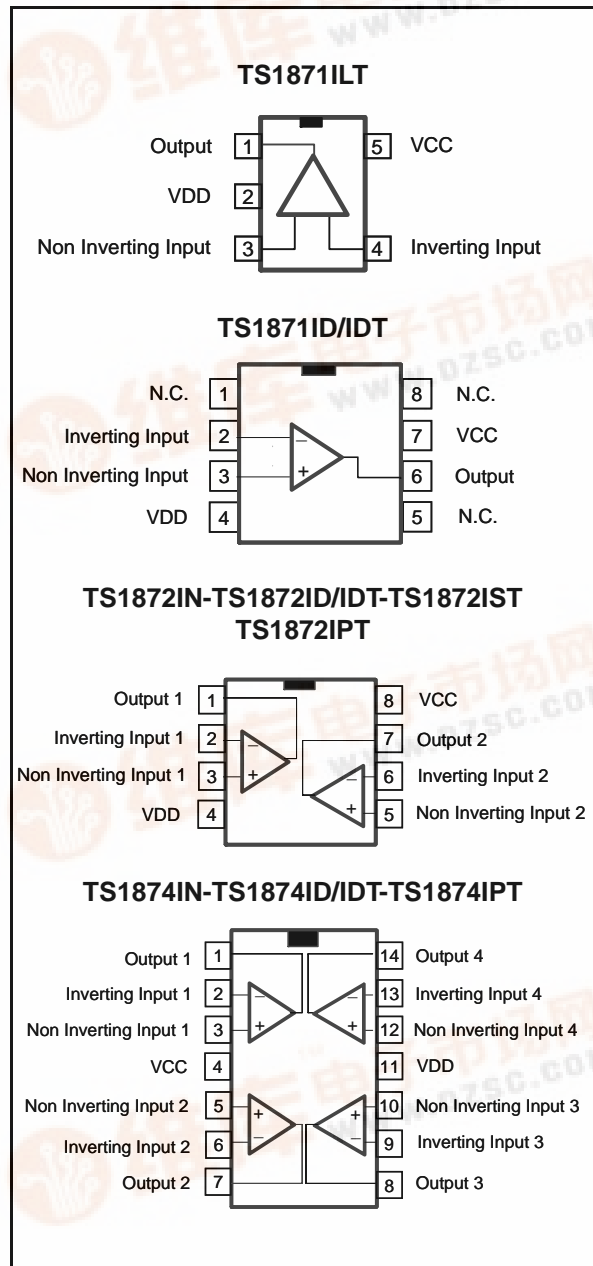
TS1871ILT

Output 1
VDD 2
Non Inverting Input 3
5 VCC
4 Inverting Input

TS1871ID/IDT

N.C. 1
Inverting Input 2
Non Inverting Input 3
VDD 4
8 N.C.
7 VCC
6 Output
5 N.C.
–
+

TS1872IN-TS1872ID/IDT-TS1872IST
TS1872IPT

Output 1 1
Inverting Input 1 2
Non Inverting Input 1 3
VDD 4
8 VCC
7 Output 2
6 Inverting Input 2
5 Non Inverting Input 2
–
+
–
+

TS1874IN-TS1874ID/IDT-TS1874IPT

Output 1 1
Inverting Input 1 2
Non Inverting Input 1 3
VCC 4
Non Inverting Input 2 5
Inverting Input 2 6
Output 2 7
14 Output 4
13 Inverting Input 4
12 Non Inverting Input 4
11 VDD
10 Non Inverting Input 3
9 Inverting Input 3
8 Output 3
–
+
–
+
+
–
+
–

www.dzsc.com